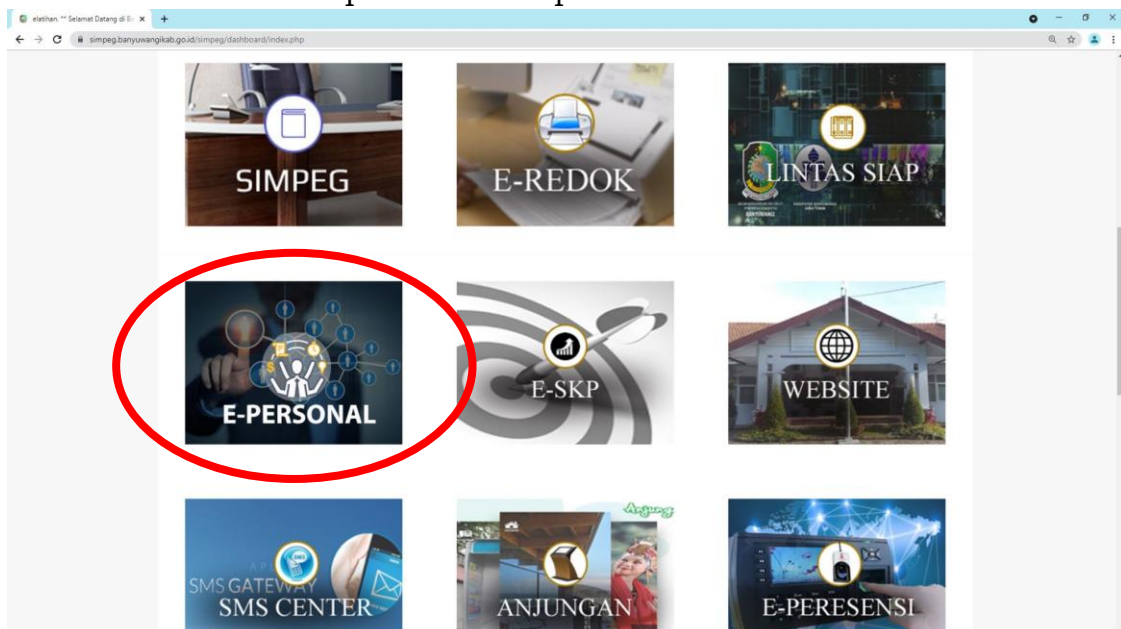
elatihan. ** Selamat Datang di B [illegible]

simpeg.banyuwangikab.go.id/simpeg/dashboard/index.php

SIMPEG

E-REDOK

LINTAS SIAP

E-PERSONAL

E-SKP

WEBSITE

SMS GATEWAY
SMS CENTER

Anjung

ANJUNGAN

E-PERESENSI